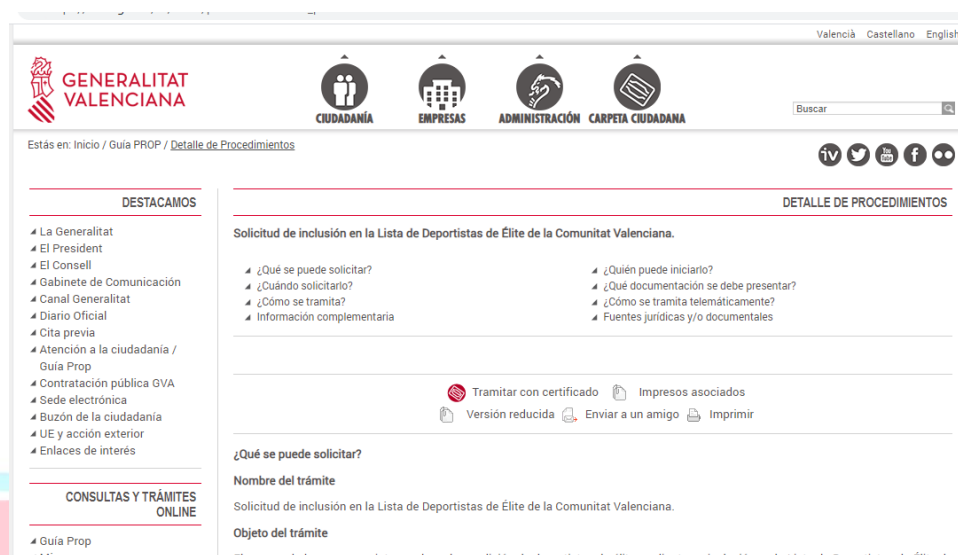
València Castellano English

GENERALITAT VALENCIANA

CIUDADANÍA EMPRESAS ADMINISTRACIÓN CARPETA CIUDADANA

Buscar

Estás en: Inicio / Guía PROP / Detalle de Procedimientos

DESTACAMOS

La Generalitat
El President
El Consell
Gabinete de Comunicación
Canal Generalitat
Diario Oficial
Cita previa
Atención a la ciudadanía / Guía Prop
Contratación pública GVA
Sede electrónica
Buzón de la ciudadanía
UE y acción exterior
Enlaces de interés

CONSULTAS Y TRÁMITES ONLINE

Guía Prop

DETALLE DE PROCEDIMIENTOS

Solicitud de inclusión en la Lista de Deportistas de Élite de la Comunitat Valenciana.

¿Qué se puede solicitar?
¿Cuándo solicitarlo?
¿Cómo se tramita?
Información complementaria
¿Quién puede iniciarlo?
¿Qué documentación se debe presentar?
¿Cómo se tramita telemáticamente?
Fuentes jurídicas y/o documentales

Tramitar con certificado Impresos asociados
Versión reducida Enviar a un amigo Imprimir

¿Qué se puede solicitar?

Nombre del trámite

Solicitud de inclusión en la Lista de Deportistas de Élite de la Comunitat Valenciana.

Objeto del trámite

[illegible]